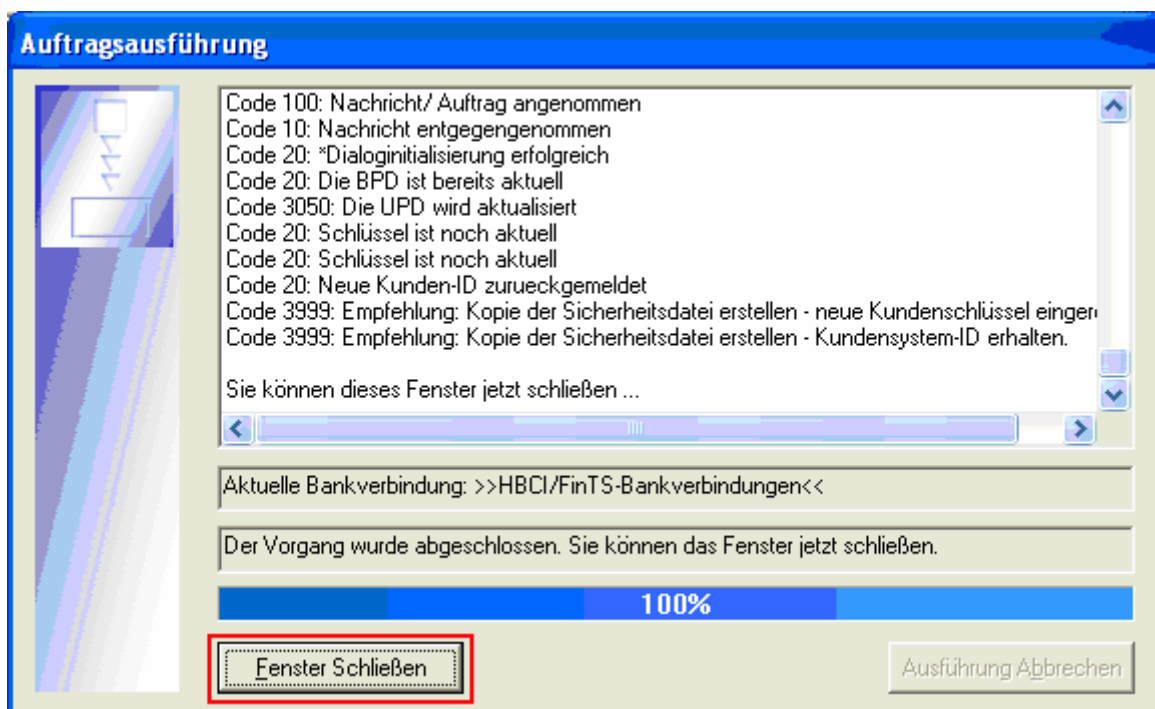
Auftragsausführung

Code 100: Nachricht/ Auftrag angenommen
Code 10: Nachricht entgegengenommen
Code 20: *Dialoginitialisierung erfolgreich
Code 20: Die BPD ist bereits aktuell
Code 3050: Die UPD wird aktualisiert
Code 20: Schlüssel ist noch aktuell
Code 20: Schlüssel ist noch aktuell
Code 20: Neue Kunden-ID zurueckgemeldet
Code 3999: Empfehlung: Kopie der Sicherheitsdatei erstellen - neue Kundenschlüssel einger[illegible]
Code 3999: Empfehlung: Kopie der Sicherheitsdatei erstellen - Kundensystem-ID erhalten.

Sie können dieses Fenster jetzt schließen ...

Aktuelle Bankverbindung: >>HBCI/FinTS-Bankverbindungen<<

Der Vorgang wurde abgeschlossen. Sie können das Fenster jetzt schließen.

100%

Fenster Schließen

Ausführung Abbrechen